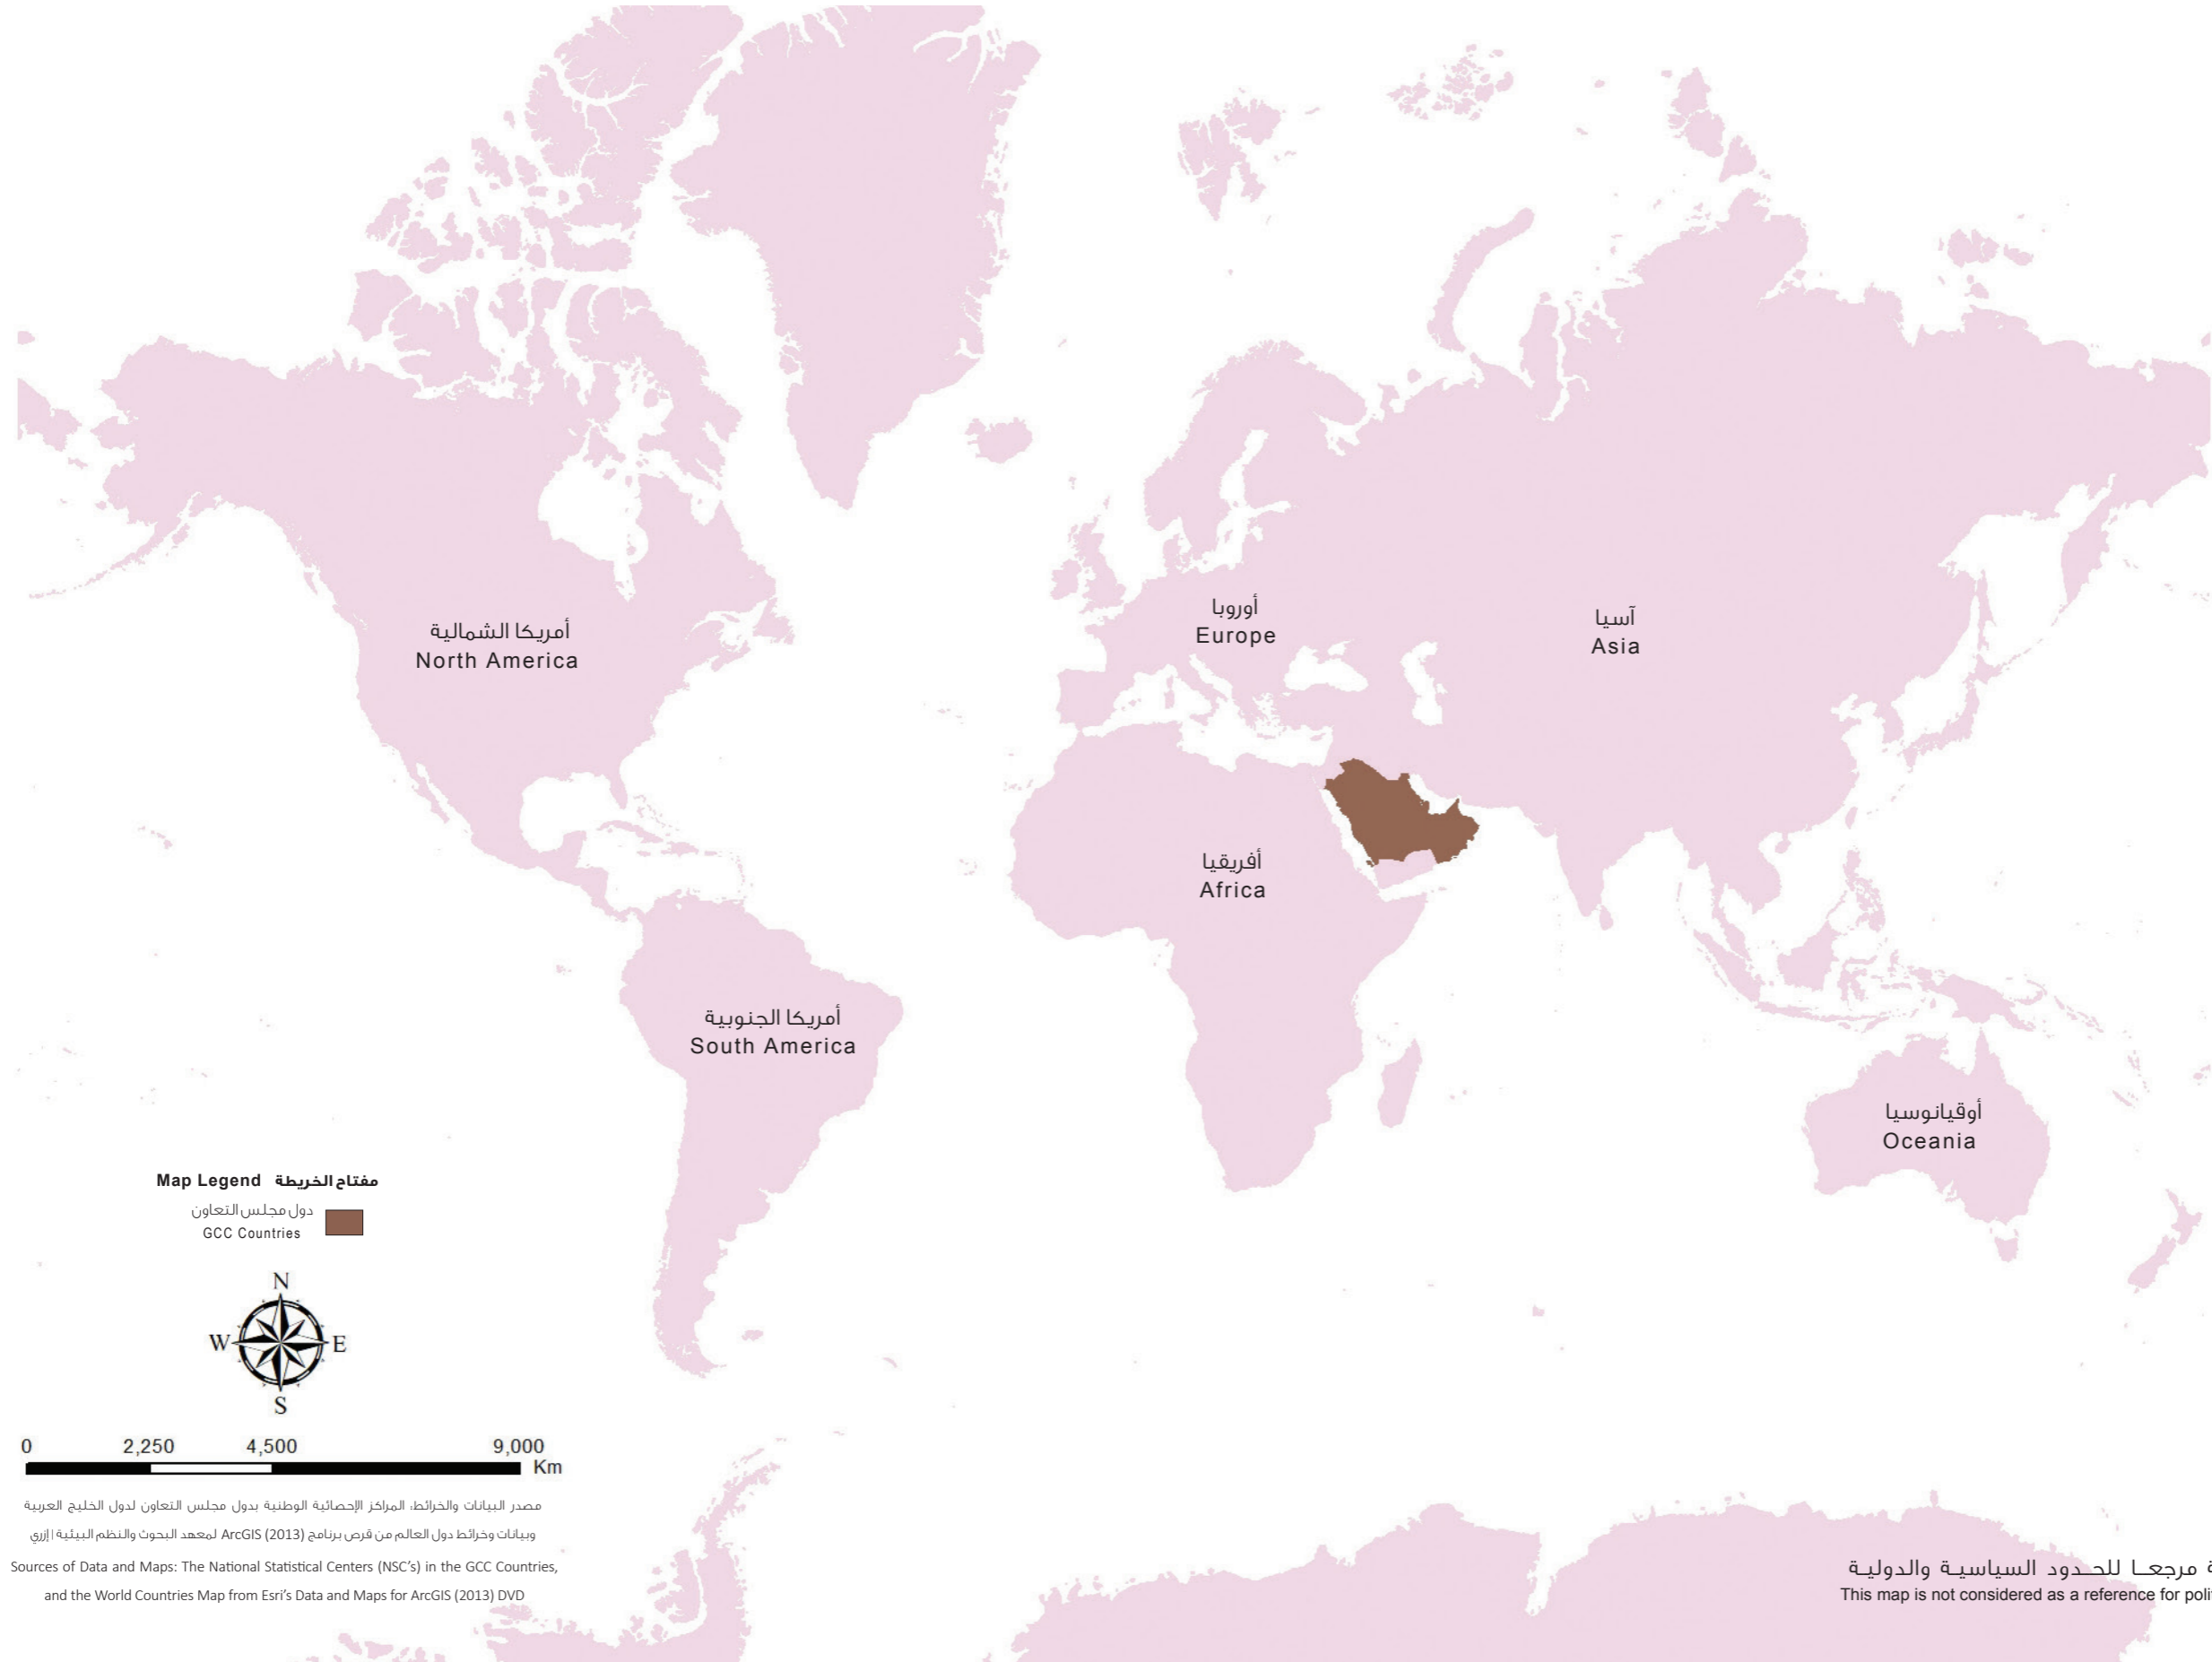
أمريكا الشمالية
North America

أوروبا
Europe

آسيا
Asia

أفريقيا
Africa

أمريكا الجنوبية
South America

أوقيانوسيا
Oceania

Map Legend مفتاح الخريطة
دول مجلس التعاون
GCC Countries

N
W
E
S

0 2,250 4,500 9,000
Km

مصدر البيانات والخرائط: المراكز الإحصائية الوطنية بدول مجلس التعاون لدول الخليج العربية
وبيانات وخرائط دول العالم من قرص برنامج ArcGIS (2013) لمعهد البحوث والنظم البيئية | إزري

Sources of Data and Maps: The National Statistical Centers (NSC's) in the GCC Countries, and the World Countries Map from Esri's Data and Maps for ArcGIS (2013) DVD

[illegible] مرجعا للحدود السياسية والدولية
This map is not considered as a reference for poli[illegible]